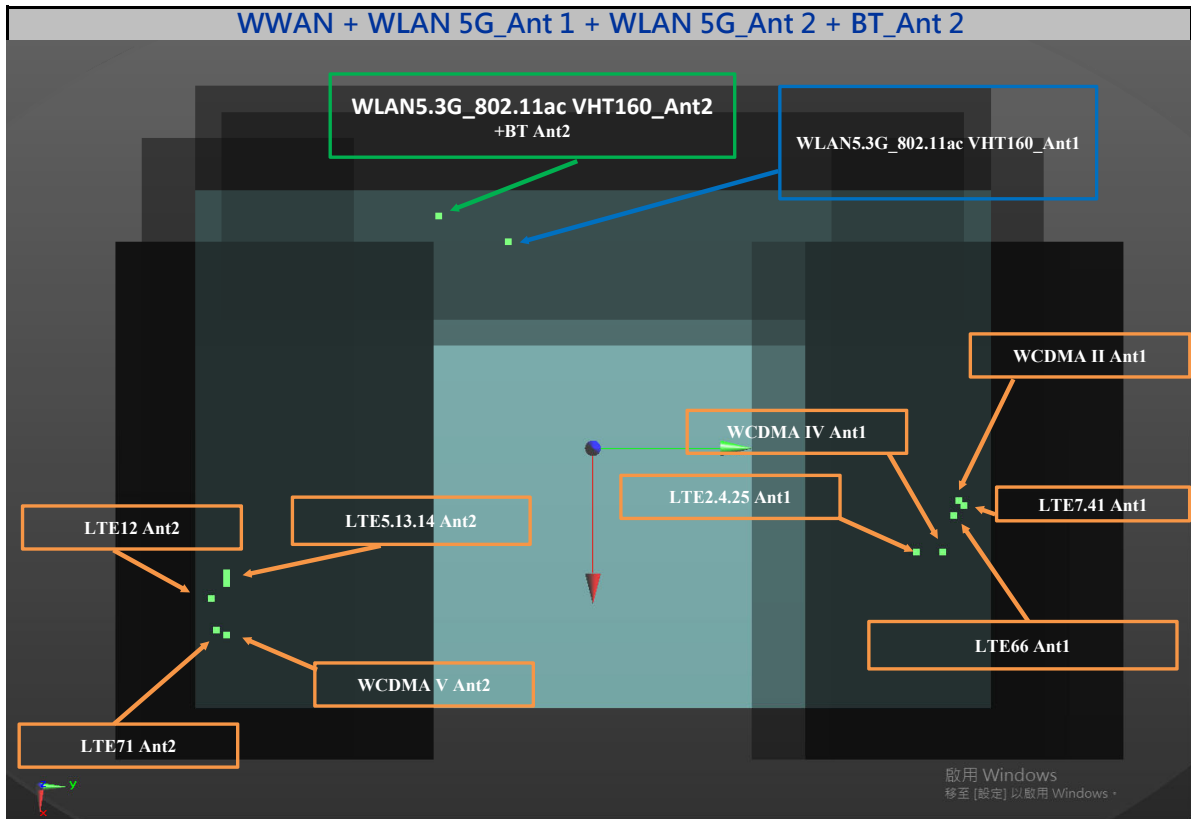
WWAN + WLAN 5G_Ant 1 + WLAN 5G_Ant 2 + BT_Ant 2

WLAN5.3G_802.11ac VHT160_Ant2
+BT Ant2

WLAN5.3G_802.11ac VHT160_Ant1

WCDMA II Ant1

WCDMA IV Ant1

LTE2.4.25 Ant1

LTE7.41 Ant1

LTE12 Ant2

LTE5.13.14 Ant2

LTE66 Ant1

WCDMA V Ant2

LTE71 Ant2

y
x

啟用 Windows
移至 [設定] 以啟用 Windows。